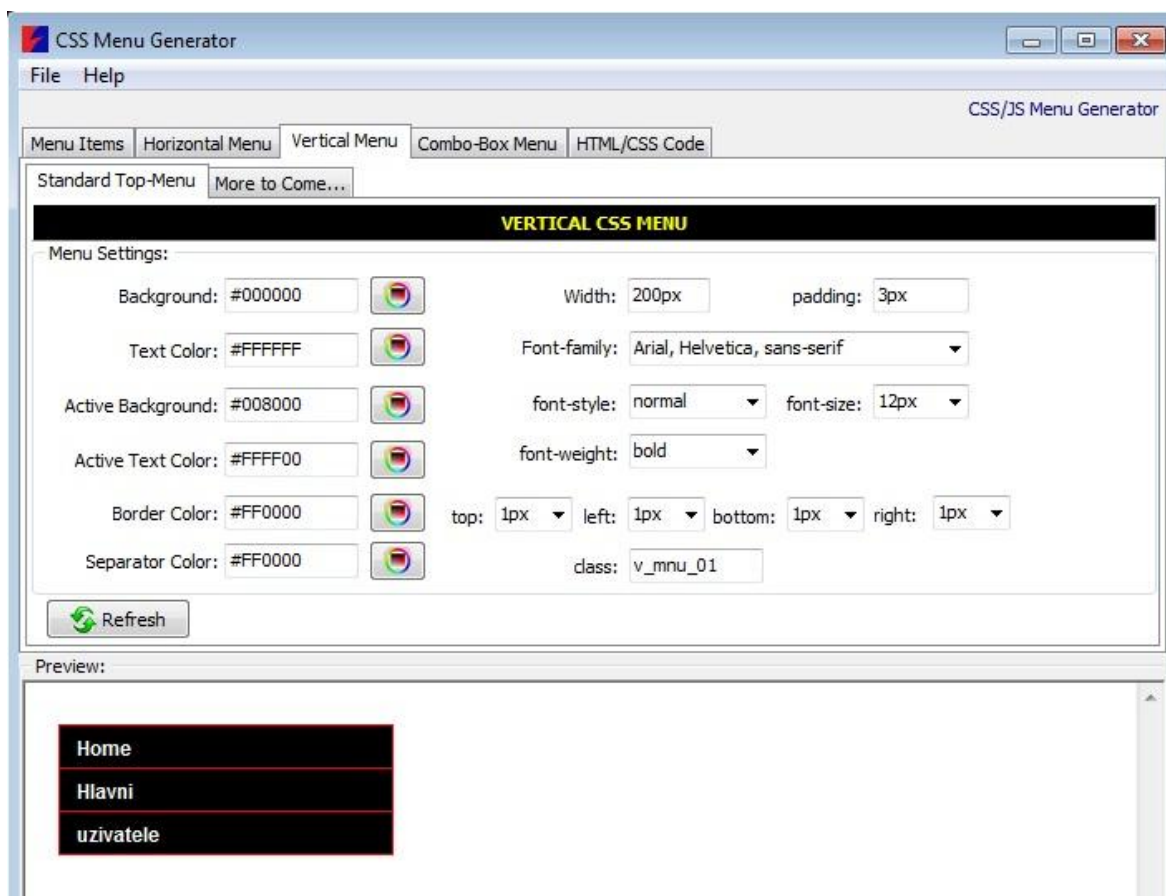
CSS Menu Generator

File Help

CSS/JS Menu Generator

Menu Items | Horizontal Menu | Vertical Menu | Combo-Box Menu | HTML/CSS Code

Standard Top-Menu | More to Come...

VERTICAL CSS MENU

Menu Settings:

Background: #000000

Width: 200px

padding: 3px

Text Color: #FFFFFF

Font-family: Arial, Helvetica, sans-serif

Active Background: #008000

font-style: normal

font-size: 12px

Active Text Color: #FFFF00

font-weight: bold

Border Color: #FF0000

top: 1px left: 1px bottom: 1px right: 1px

Separator Color: #FF0000

class: v_mnu_01

Refresh

Preview:

Home

Hlavni

uzivatele